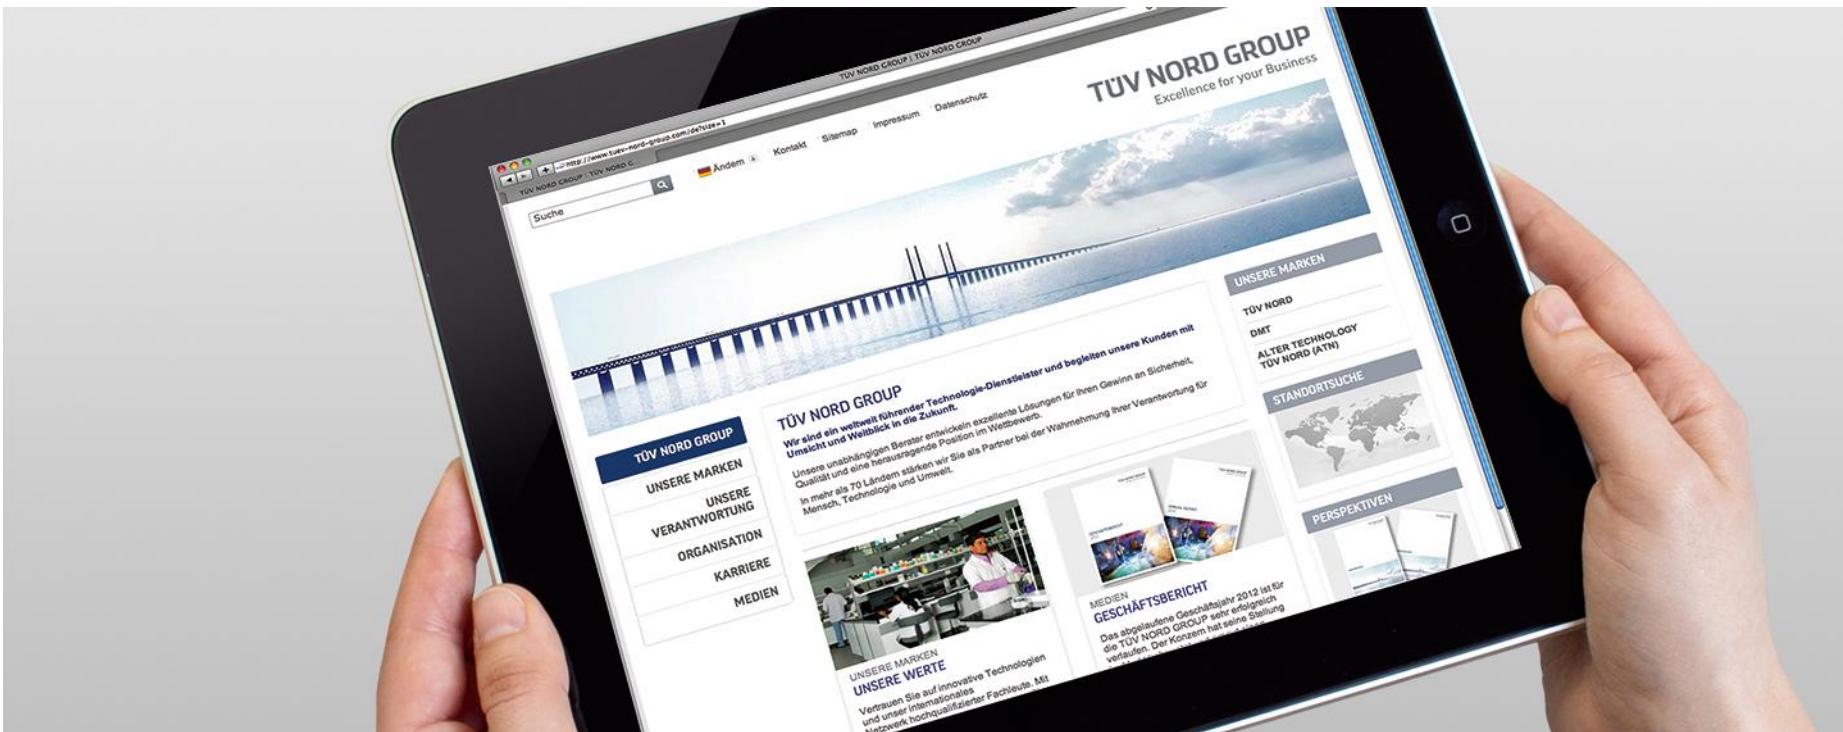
TÜV NORD GROUP | TÜV NORD GROUP

http://www.tuev-nord-group.com/de/?size=1

TÜV NORD GROUP : TÜV NORD G

Suche

Ändern

Kontakt

Sitemap

Impressum

Datenschutz

TÜV NORD GROUP
Excellence for your Business

UNSERE MARKEN

TÜV NORD

DMT

ALTER TECHNOLOGY TÜV NORD (ATN)

STANDORTSUCHE

PERSPEKTIVEN

TÜV NORD GROUP

UNSERE MARKEN

UNSERE VERANTWORTUNG

ORGANISATION

KARRIERE

MEDIEN

TÜV NORD GROUP

Wir sind ein weltweit führender Technologie-Dienstleister und begleiten unsere Kunden mit Umsicht und Weitblick in die Zukunft.

Unsere unabhängigen Berater entwickeln exzellente Lösungen für Ihren Gewinn an Sicherheit, Qualität und eine herausragende Position im Wettbewerb.

In mehr als 70 Ländern stärken wir Sie als Partner bei der Wahrnehmung Ihrer Verantwortung für Mensch, Technologie und Umwelt.

UNSERE MARKEN
UNSERE WERTE

Vertrauen Sie auf innovative Technologien und unser internationales Netzwerk hochqualifizierter Fachleute. Mit

MEDIEN
GESCHÄFTSBERICHT

Das abgelaufene Geschäftsjahr 2012 ist für die TÜV NORD GROUP sehr erfolgreich verlaufen. Der Konzern hat seine Stellung